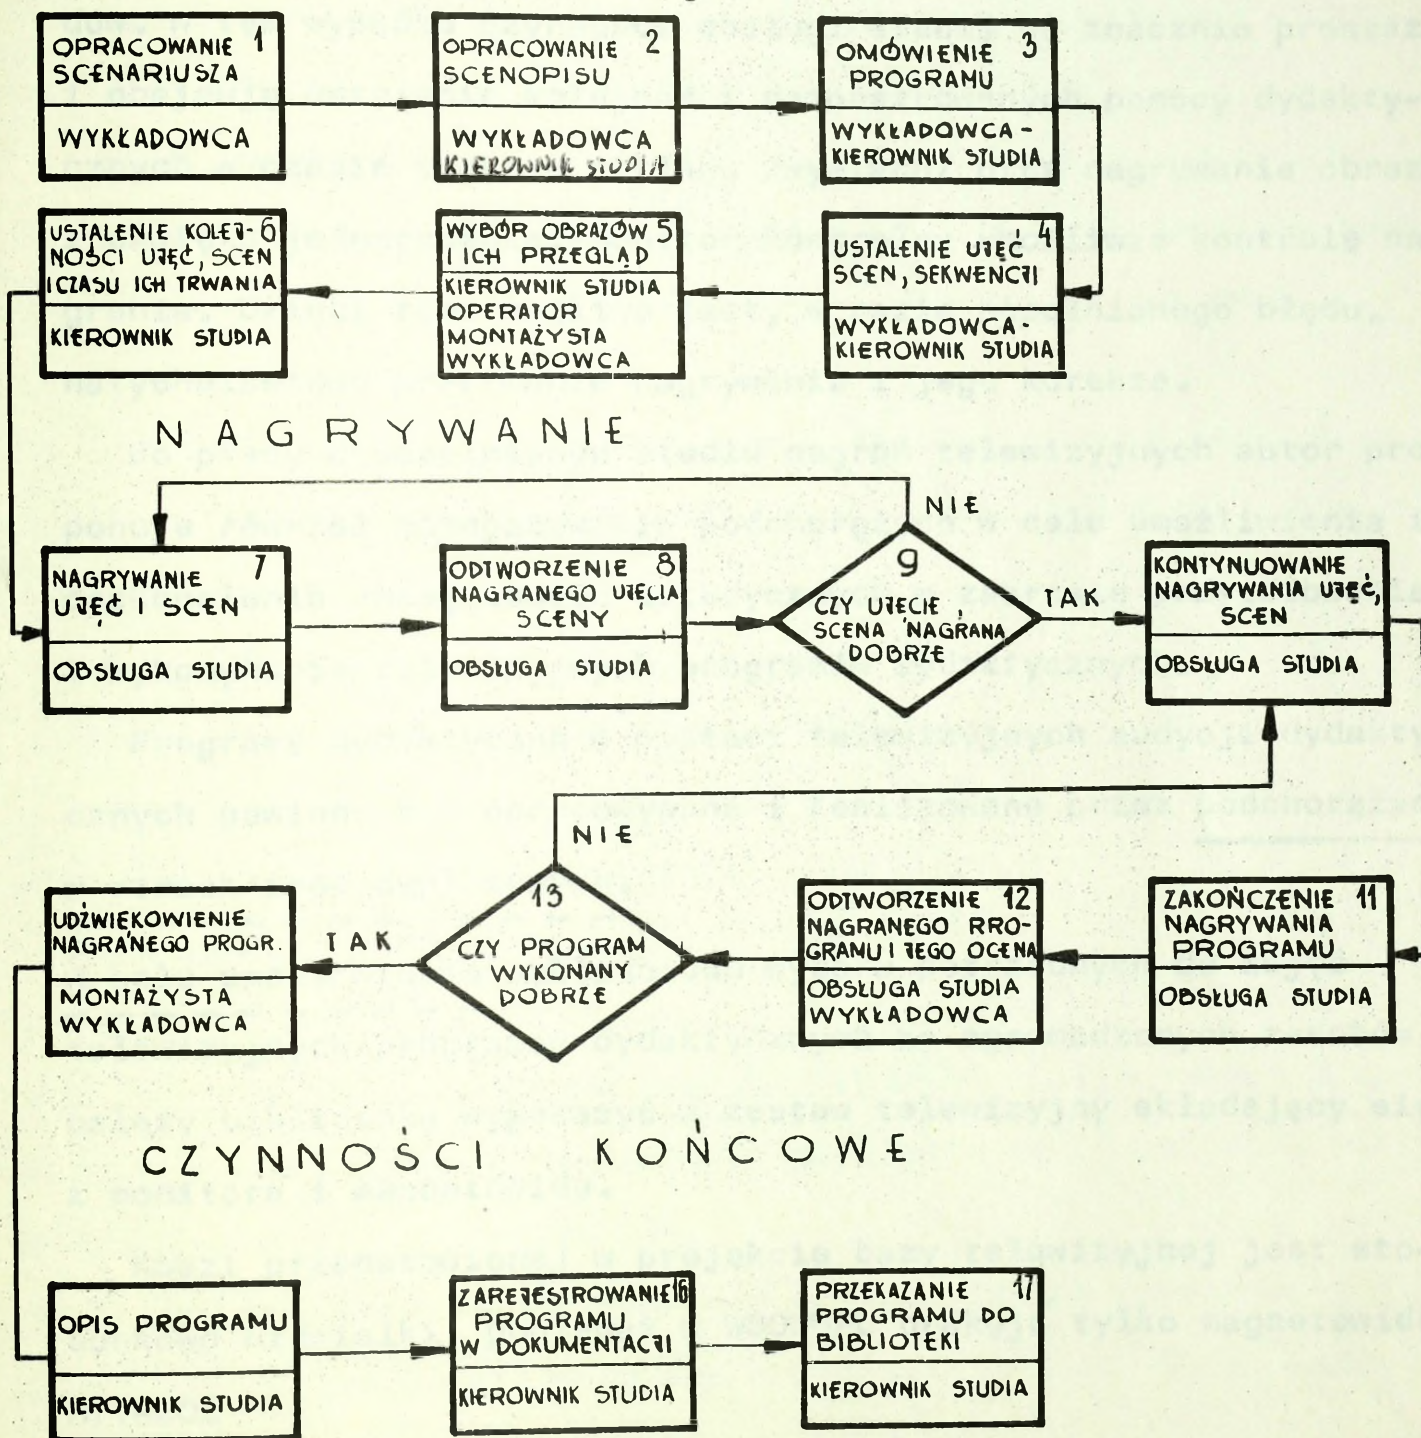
OPRACOWANIE SCENARIUSZA 1
WYKŁADOWCA

OPRACOWANIE SCENOPISU 2
WYKŁADOWCA
KIEROWNIK STUDIA

OMÓWIENIE PROGRAMU 3
WYKŁADOWCA - KIEROWNIK STUDIA

USTALENIE UJĘĆ SCEN, SEKWENCJI 4
WYKŁADOWCA - KIEROWNIK STUDIA

WYBÓR OBRAZÓW I ICH PRZEGLĄD 5
KIEROWNIK STUDIA
OPERATOR
MONTAŻYSTA
WYKŁADOWCA

USTALENIE KOLEJNOŚCI UJĘĆ, SCEN I CZASU ICH TRWANIA 6
KIEROWNIK STUDIA

NAGRYWANIE

NAGRYWANIE UJĘĆ I SCEN 7
OBSŁUGA STUDIA

ODTWORZENIE NAGRANEGO UJĘCIA SCENY 8
OBSŁUGA STUDIA

9
CZY UJĘCIE, SCENA NAGRANA DOBRZE

NIE

TAK

KONTYNUOWANIE NAGRYWANIA UJĘĆ, SCEN
OBSŁUGA STUDIA

NIE

ZAKOŃCZENIE NAGRYWANIA PROGRAMU 11
OBSŁUGA STUDIA

ODTWORZENIE NAGRANEGO RRO-GRAMU I JEGO OCENA 12
OBSŁUGA STUDIA
WYKŁADOWCA

13
CZY PROGRAM WYKONANY DOBRZE

TAK

UDŹWIEKOWIENIE NAGRANEGO PROGR.
MONTAŻYSTA
WYKŁADOWCA

CZYNNOŚCI KOŃCOWE

OPIS PROGRAMU
KIEROWNIK STUDIA

ZAREJESTROWANIE PROGRAMU W DOKUMENTACJI 16
KIEROWNIK STUDIA

PRZEKAZANIE PROGRAMU DO BIBLIOTEKI 17
KIEROWNIK STUDIA